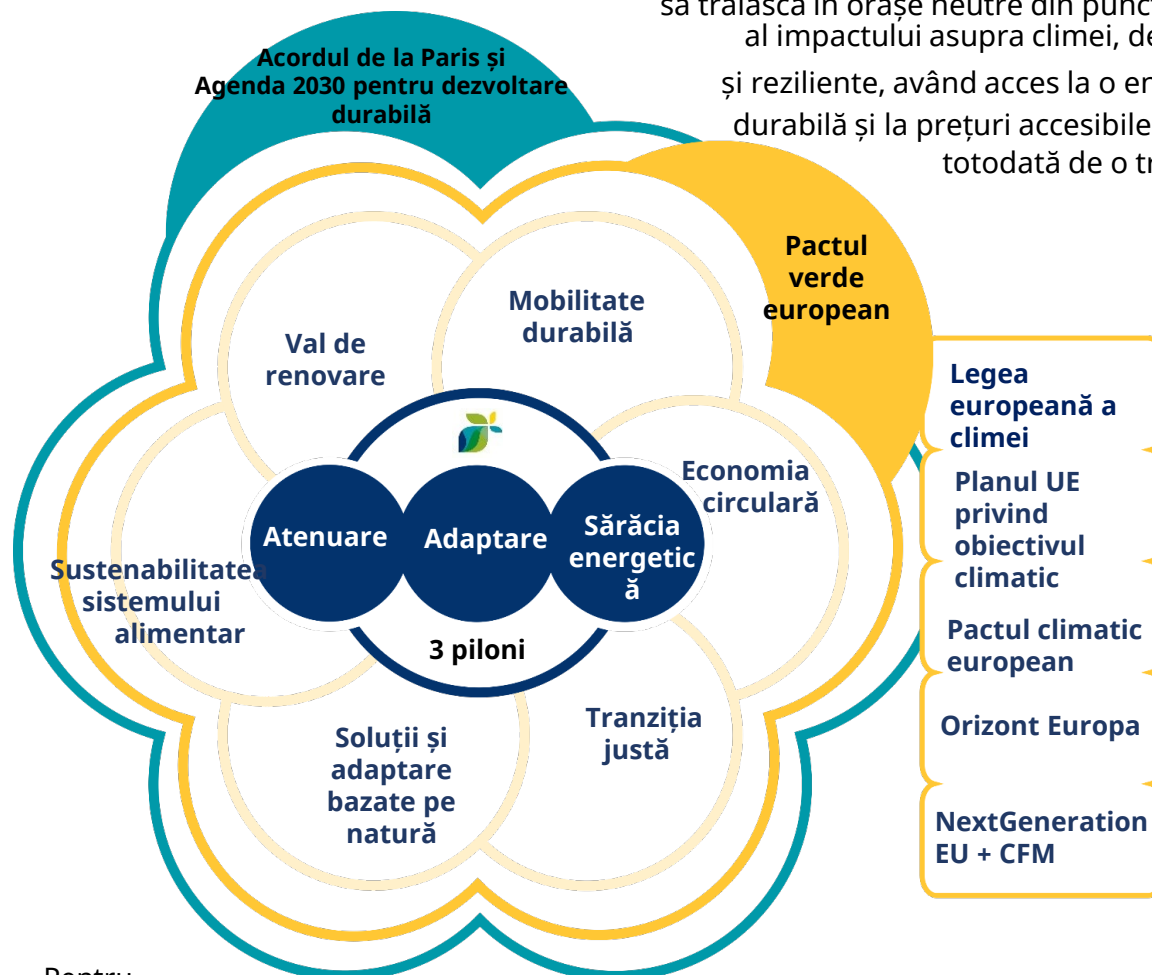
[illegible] al impactului asupra climei, de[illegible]

și reziliente, având acces la o en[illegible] durabilă și la prețuri accesibile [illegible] totodată de o tr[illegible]

Acordul de la Paris și Agenda 2030 pentru dezvoltare durabilă

Pactul verde european

Mobilitate durabilă

Val de renovare

Economia circulară

Sustenabilitatea sistemului alimentar

Atenuare

Adaptare

Sărăcia energetică

3 piloni

Soluții și adaptare bazate pe natură

Tranziția justă

Legea europeană a climei

Planul UE privind obiectivul climatic

Pactul climatic european

Orizont Europa

NextGeneration EU + CFM

Pentru